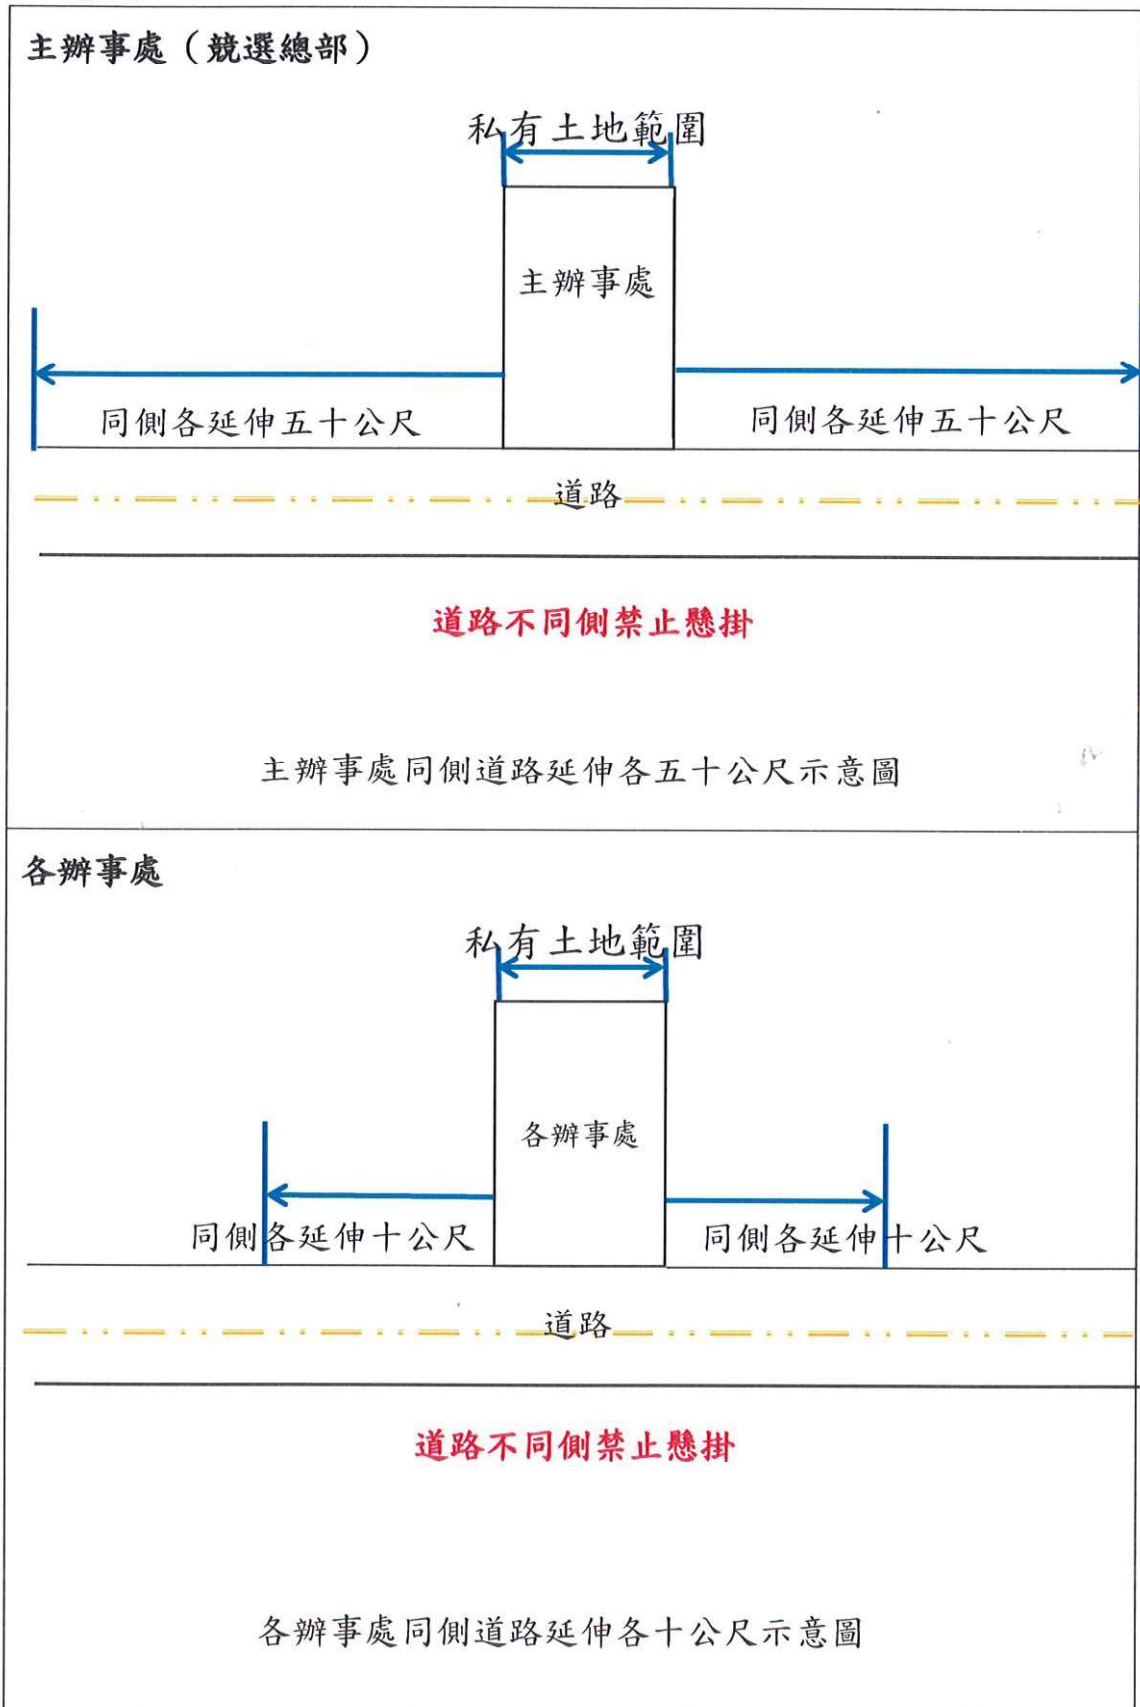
主辦事處（競選總部）

私有土地範圍

主辦事處

同側各延伸五十公尺

同側各延伸五十公尺

道路

道路不同側禁止懸掛

主辦事處同側道路延伸各五十公尺示意圖

各辦事處

私有土地範圍

各辦事處

同側各延伸十公尺

同側各延伸十公尺

道路

道路不同側禁止懸掛

各辦事處同側道路延伸各十公尺示意圖